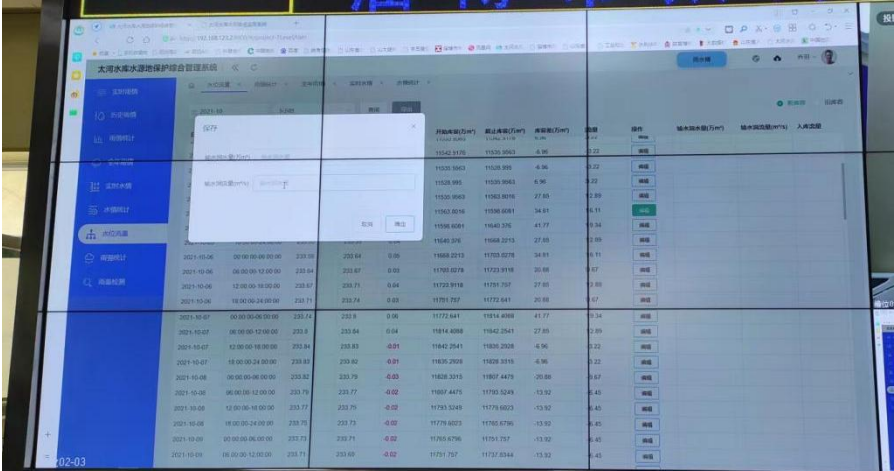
太河水库水源地保护综合管理系统

实时监测
历史监测
数据统计
实时水情
水量统计
水位流量
雨量统计
隐患检测

保存
输水洞水量(万m³)
输水洞流量(m³/s)
取消
确定

开始库容(万m³)
截止库容(万m³)
库容差(万m³)
流量
操作
输水洞水量(万m³)
输水洞流量(m³/s)
入库流量

| | | | | | | | | |
|---|---|---|---|---|---|---|---|---|
| | | | | | 11542.9176 | 11535.9563 | -6.96 | 0.22 |
| | | | | | 11535.9563 | 11535.995 | -6.96 | 0.22 |
| | | | | | 11535.995 | 11535.9563 | 6.96 | 0.22 |
| | | | | | 11535.9563 | 11563.8016 | 27.85 | 0.89 |
| | | | | | 11563.8016 | 11598.6081 | 34.81 | 1.11 |
| | | | | | 11598.6081 | 11640.376 | 41.77 | 1.34 |
| | | | | | 11640.376 | 11668.2213 | 27.85 | 0.89 |
| 2021-10-06 | 00:00:00-06:00:00 | 233.59 | 233.64 | 0.05 | 11668.2213 | 11703.0278 | 34.81 | 1.11 |
| 2021-10-06 | 06:00:00-12:00:00 | 233.64 | 233.67 | 0.03 | 11703.0278 | 11723.9118 | 20.88 | 0.67 |
| 2021-10-06 | 12:00:00-18:00:00 | 233.67 | 233.71 | 0.04 | 11723.9118 | 11751.757 | 27.85 | 0.89 |
| 2021-10-06 | 18:00:00-24:00:00 | 233.71 | 233.74 | 0.03 | 11751.757 | 11772.641 | 20.88 | 0.67 |
| 2021-10-07 | 00:00:00-06:00:00 | 233.74 | 233.8 | 0.06 | 11772.641 | 11814.4089 | 41.77 | 1.34 |
| 2021-10-07 | 06:00:00-12:00:00 | 233.8 | 233.84 | 0.04 | 11814.4089 | 11842.2541 | 27.85 | 0.89 |
| 2021-10-07 | 12:00:00-18:00:00 | 233.84 | 233.83 | -0.01 | 11842.2541 | 11835.2928 | -6.96 | 0.22 |
| 2021-10-07 | 18:00:00-24:00:00 | 233.83 | 233.82 | -0.01 | 11835.2928 | 11828.3315 | -6.96 | 0.22 |
| 2021-10-08 | 00:00:00-06:00:00 | 233.82 | 233.79 | -0.03 | 11828.3315 | 11807.4475 | -20.88 | 0.67 |
| 2021-10-08 | 06:00:00-12:00:00 | 233.79 | 233.77 | -0.02 | 11807.4475 | 11793.5249 | -13.92 | 0.45 |
| 2021-10-08 | 12:00:00-18:00:00 | 233.77 | 233.75 | -0.02 | 11793.5249 | 11779.6023 | -13.92 | 0.45 |
| 2021-10-08 | 18:00:00-24:00:00 | 233.75 | 233.73 | -0.02 | 11779.6023 | 11765.6796 | -13.92 | 0.45 |
| 2021-10-09 | 00:00:00-06:00:00 | 233.73 | 233.71 | -0.02 | 11765.6796 | 11751.757 | -13.92 | 0.45 |
| 2021-10-09 | 06:00:00-12:00:00 | 233.71 | 233.69 | -0.02 | 11751.757 | 11737.8344 | -13.92 | 0.45 |

编辑

02-03